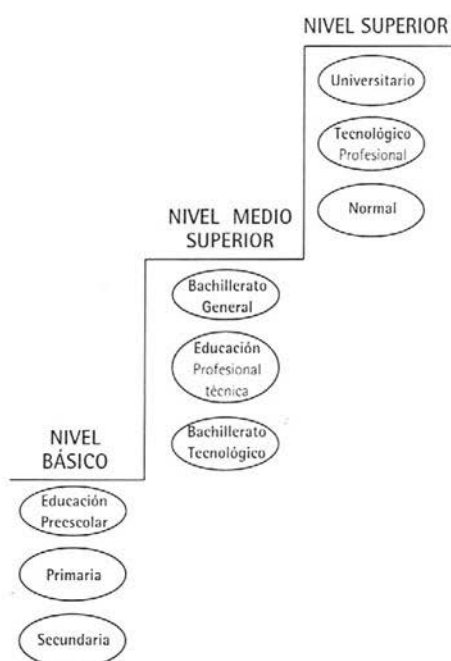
NIVEL SUPERIOR

Universitario

Tecnológico Profesional

Normal

NIVEL MEDIO SUPERIOR

Bachillerato General

Educación Profesional técnica

Bachillerato Tecnológico

NIVEL BÁSICO

Educación Preescolar

Primaria

Secundaria